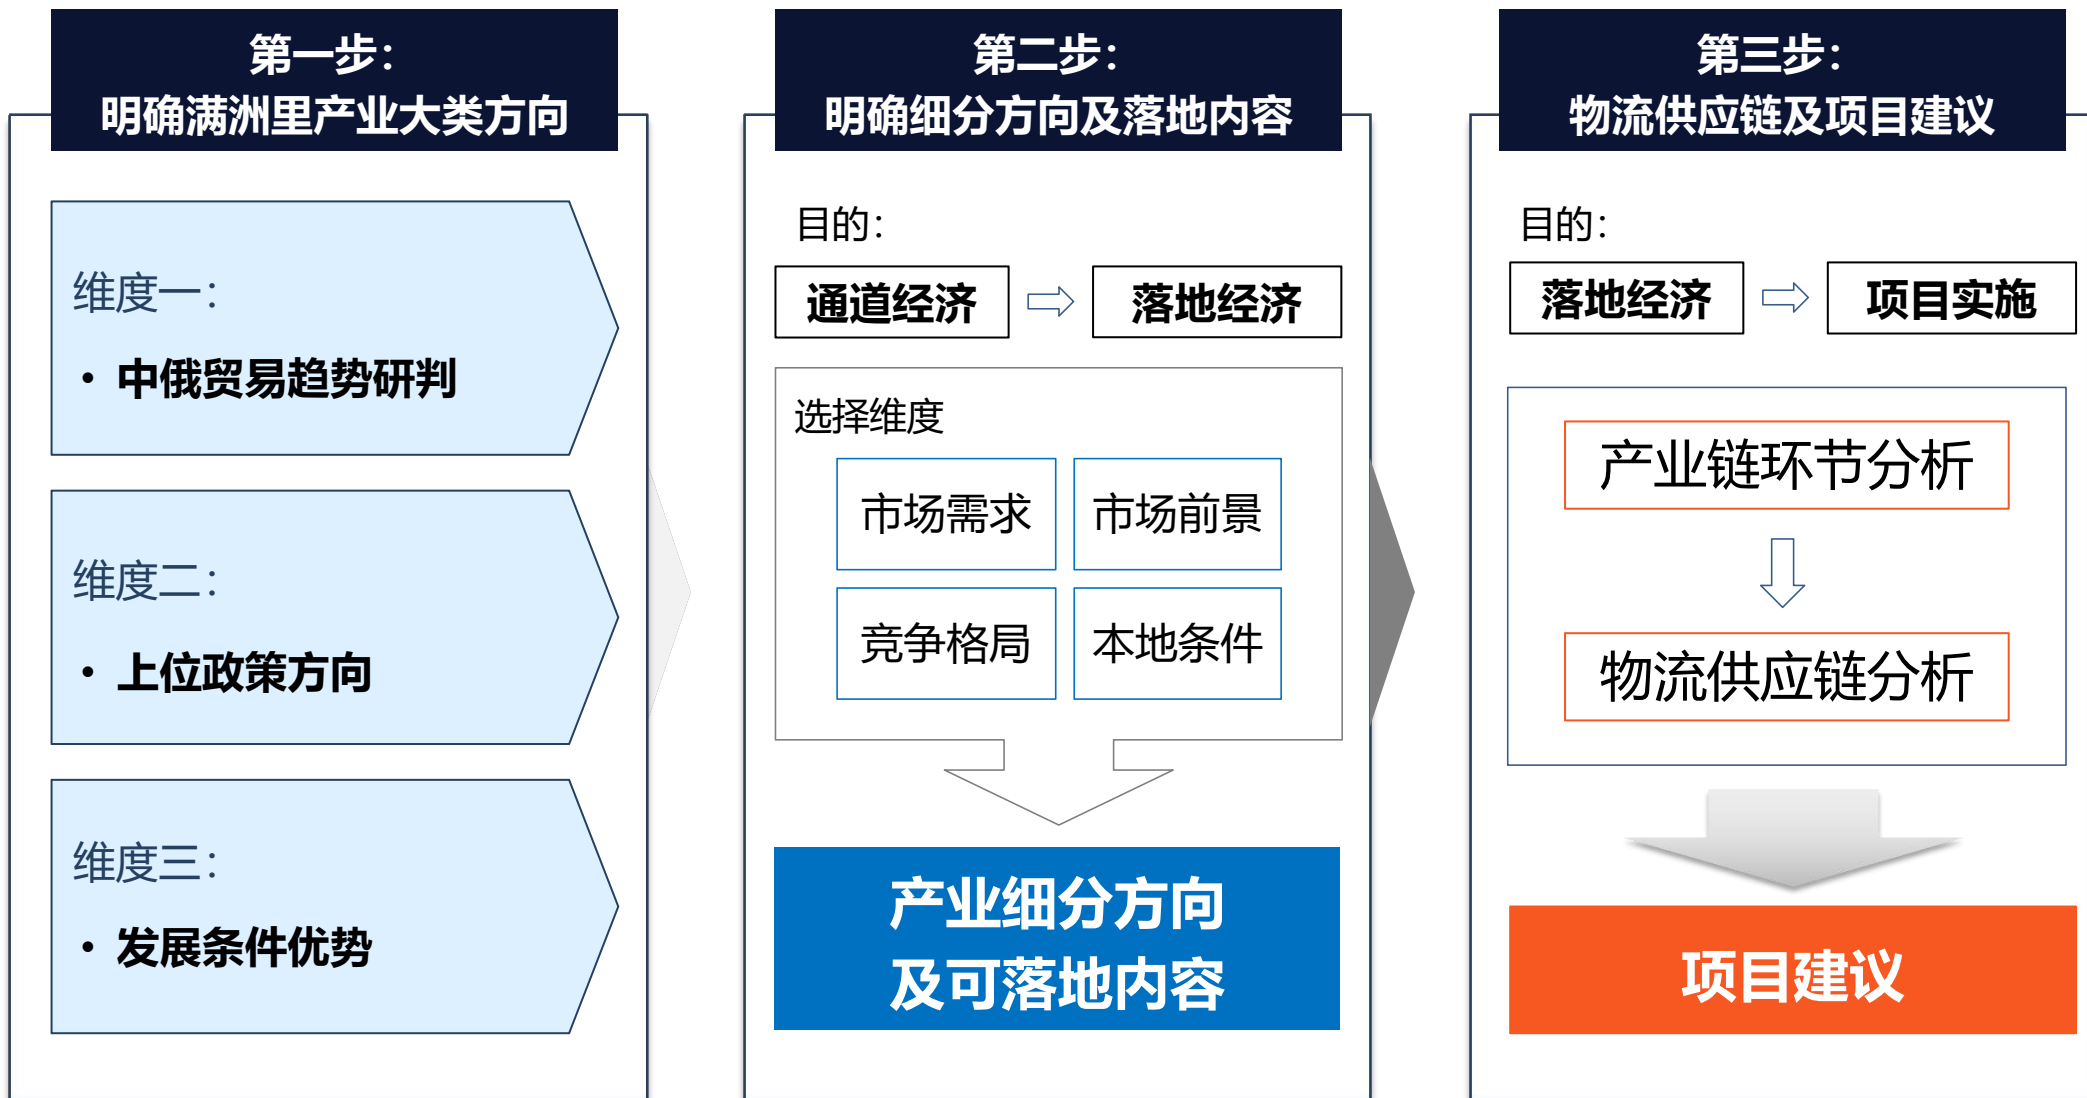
第一步：
明确满洲里产业大类方向

维度一：
• 中俄贸易趋势研判

维度二：
• 上位政策方向

维度三：
• 发展条件优势

第二步：
明确细分方向及落地内容

目的：
通道经济 ⇨ 落地经济

选择维度

| 市场需求 | 市场前景 |
|---|---|
| 竞争格局 | 本地条件 |

产业细分方向
及可落地内容

第三步：
物流供应链及项目建议

目的：
落地经济 ⇨ 项目实施

产业链环节分析
⇩
物流供应链分析

项目建议